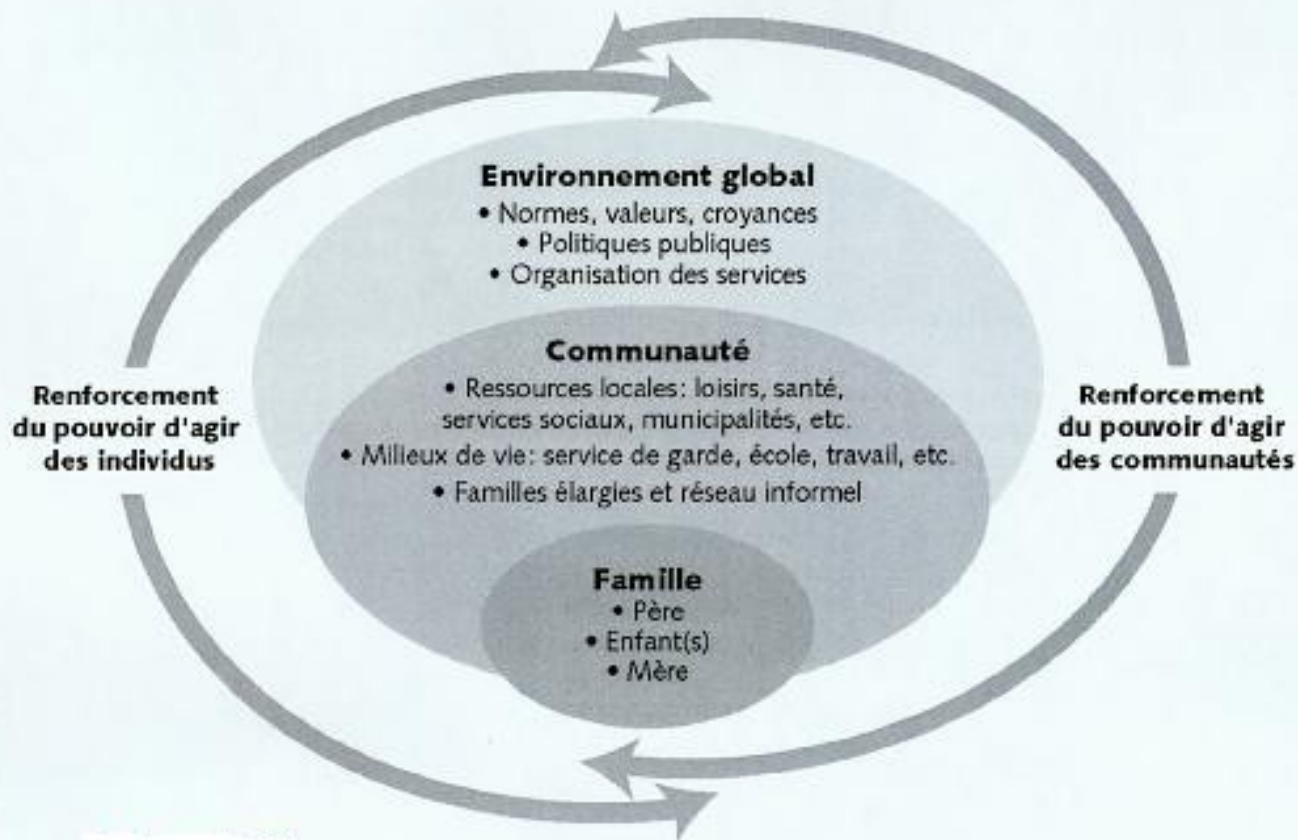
Renforcement du pouvoir d'agir des individus

Environnement global
• Normes, valeurs, croyances
• Politiques publiques
• Organisation des services

Communauté
• Ressources locales: loisirs, santé, services sociaux, municipalités, etc.
• Milieux de vie: service de garde, école, travail, etc.
• Familles élargies et réseau informel

Famille
• Père
• Enfant(s)
• Mère

Renforcement du pouvoir d'agir des communautés